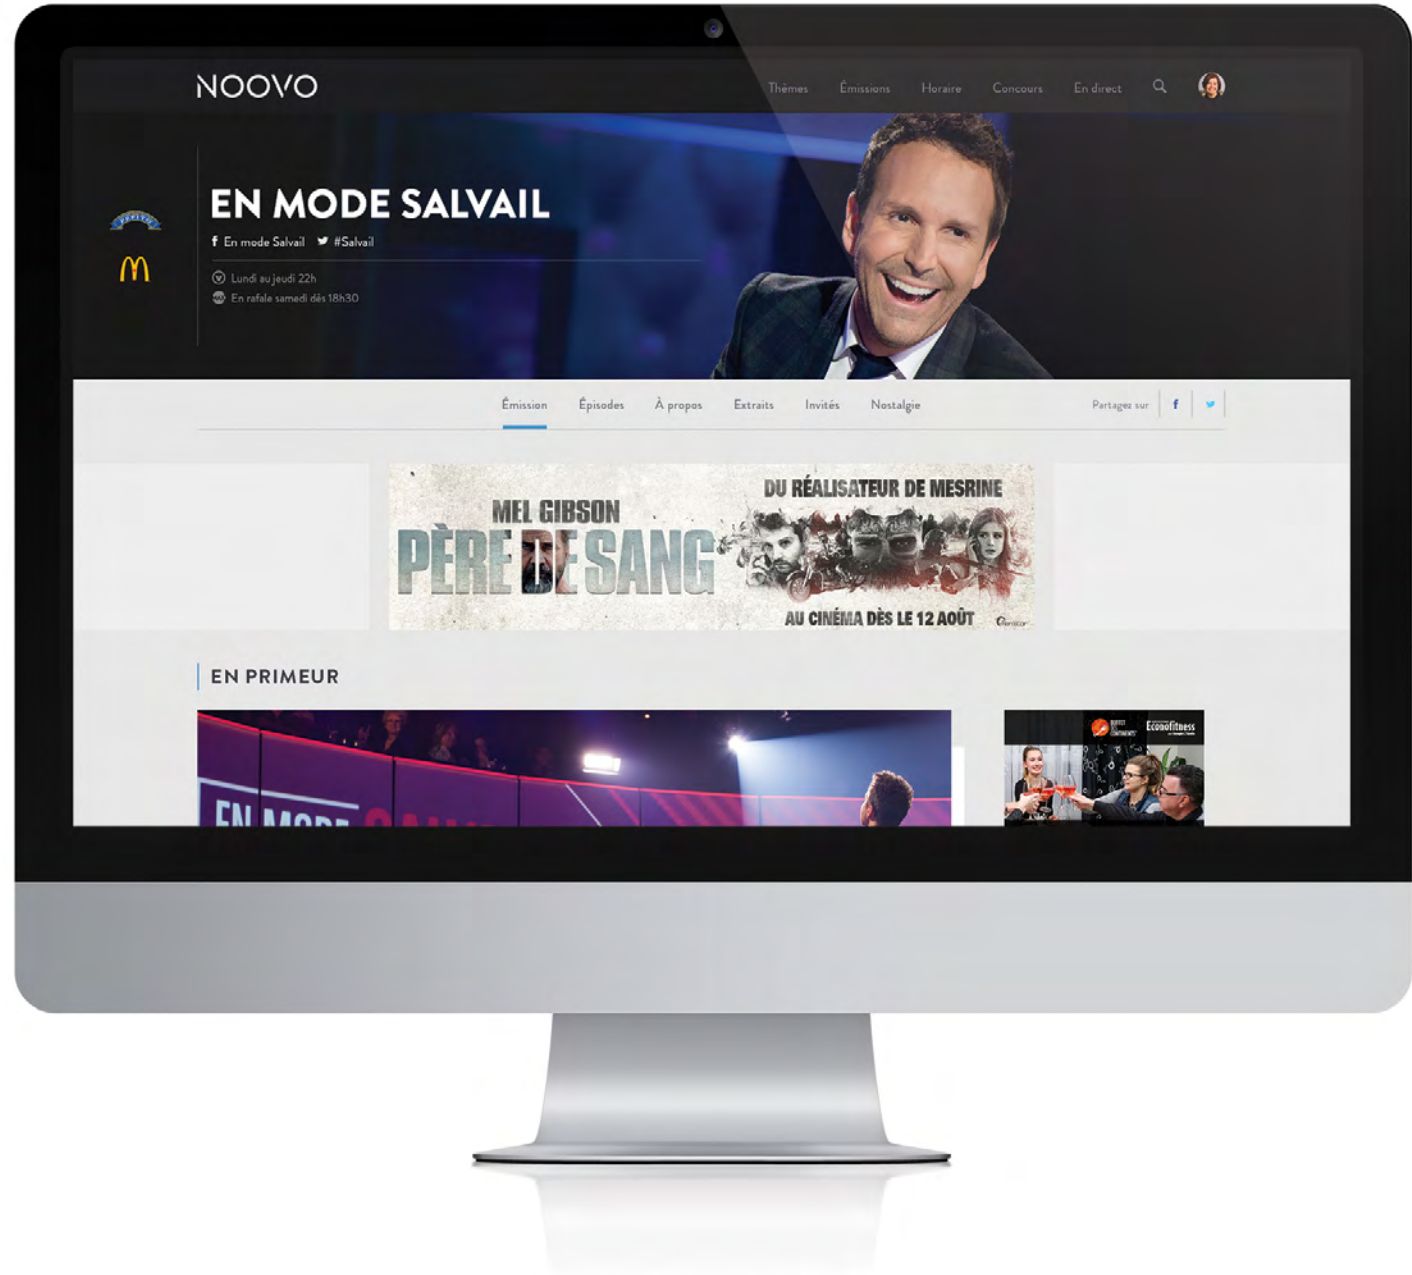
NOOVO

Thèmes Émissions Horaire Concours En direct

EN MODE SALVAIL

En mode Salvail #Salvail

Lundi au jeudi 22h

En rafale samedi dès 18h30

Émission Épisodes À propos Extraits Invités Nostalgie

Partagez sur

MEL GIBSON

PÈRE DE SANG

DU RÉALISATEUR DE MESRINE

AU CINÉMA DÈS LE 12 AOÛT

EN PRIMEUR

Éconofitness